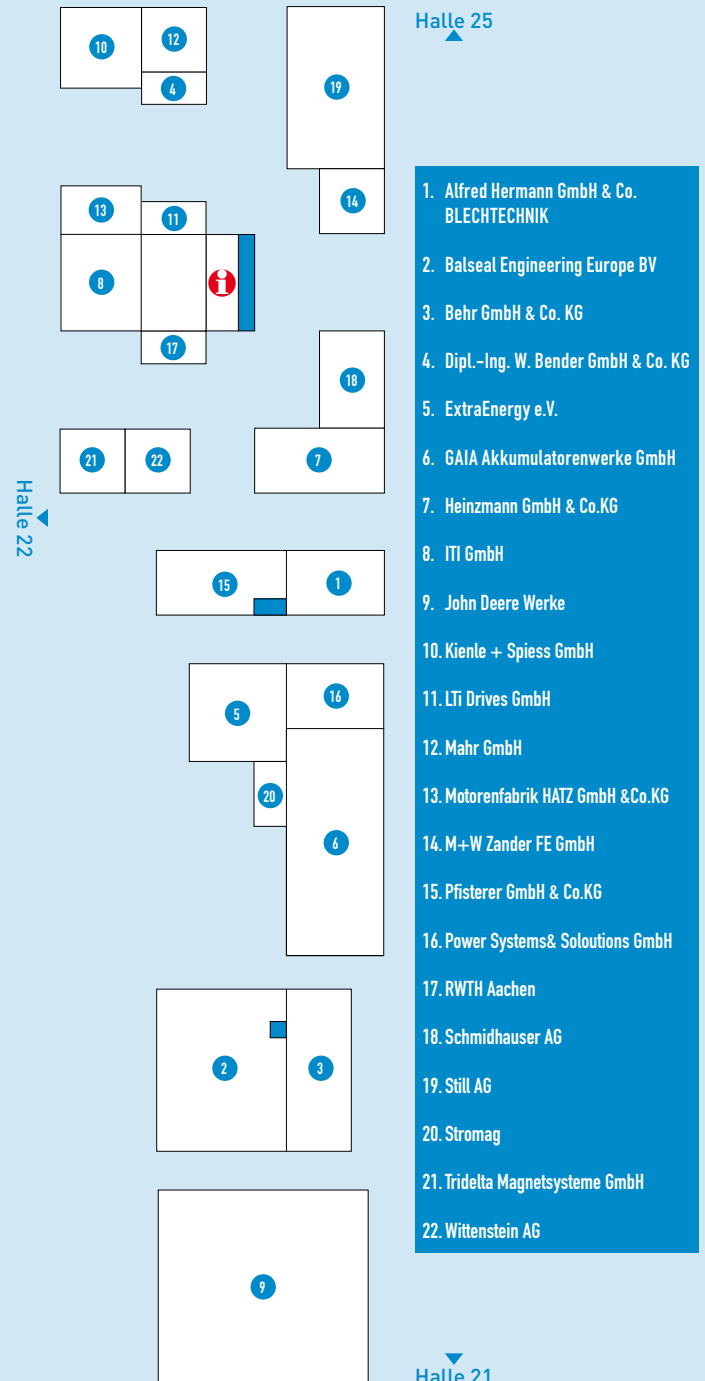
Halle 25

10 12
4
19
14

13 11
8
17
18
21 22 7

Halle 22

15 1
5 16
20
6
2 3
9

1. Alfred Hermann GmbH & Co. BLECHTECHNIK
2. Balseal Engineering Europe BV
3. Behr GmbH & Co. KG
4. Dipl.-Ing. W. Bender GmbH & Co. KG
5. ExtraEnergy e.V.
6. GAIA Akkumulatorenwerke GmbH
7. Heinzmann GmbH & Co.KG
8. ITI GmbH
9. John Deere Werke
10. Kienle + Spiess GmbH
11. LTi Drives GmbH
12. Mahr GmbH
13. Motorenfabrik HATZ GmbH &Co.KG
14. M+W Zander FE GmbH
15. Pfisterer GmbH & Co.KG
16. Power Systems& Soloutions GmbH
17. RWTH Aachen
18. Schmidhauser AG
19. Still AG
20. Stromag
21. Tridelta Magnetsysteme GmbH
22. Wittenstein AG

Halle 21